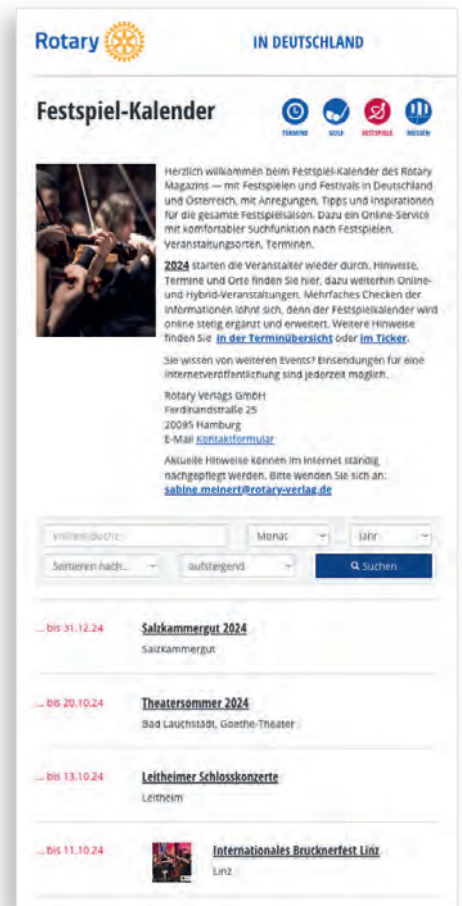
Rotary IN DEUTSCHLAND

Festspiel-Kalender

TERMINE GOLF FESTSPIELE MESSEN

Herzlich willkommen beim Festspiel-Kalender des Rotary Magazins – mit Festspielen und Festivals in Deutschland und Österreich, mit Anregungen, Tipps und Inspirationen für die gesamte Festspielsaison. Dazu ein Online-Service mit komfortabler Suchfunktion nach Festspielen, Veranstaltungsorten, Terminen.

2024 starten die Veranstalter wieder durch. Hinweise, Termine und Orte finden Sie hier, dazu weiterhin Online- und Hybrid-Veranstaltungen. Mehrfaches Checken der Informationen lohnt sich, denn der Festspielkalender wird online stetig ergänzt und erweitert. Weitere Hinweise finden Sie in der Terminübersicht oder im Ticker.

Sie wissen von weiteren Events? Einsendungen für eine Internetveröffentlichung sind jederzeit möglich.

Rotary Verlags GmbH
Ferdinandstraße 25
20095 Hamburg
E-Mail Kontaktformular

Aktuelle Hinweise können im Internet ständig nachgepflegt werden. Bitte wenden Sie sich an:
sabine.meinert@rotary-verlag.de

Volltextsuche... Monat Jahr
Sortieren nach... aufsteigend Suchen

... bis 31.12.24
Salzkammergut 2024
Salzkammergut

... bis 20.10.24
Theatersommer 2024
Bad Lauchstädt, Goethe-Theater

... bis 13.10.24
Leitheimer Schlosskonzerte
Leitheim

... bis 11.10.24
Internationales Brucknerfest Linz
Linz